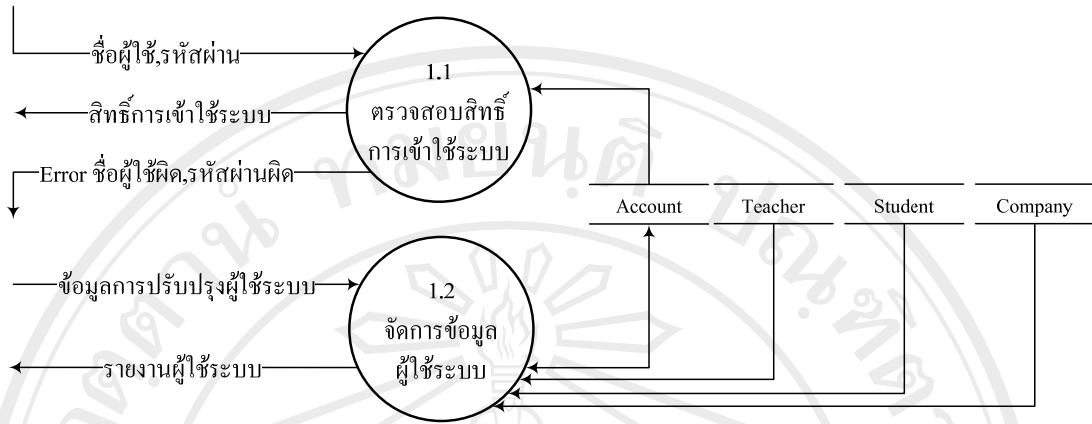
ชื่อผู้ใช้,รหัสผ่าน

1.1
ตรวจสอบสิทธิ์
การเข้าใช้ระบบ

สิทธิ์การเข้าใช้ระบบ

Error ชื่อผู้ใช้ผิด,รหัสผ่านผิด

Account

Teacher

Student

Company

ข้อมูลการปรับปรุงผู้ใช้ระบบ

1.2
จัดการข้อมูล
ผู้ใช้ระบบ

รายงานผู้ใช้ระบบ